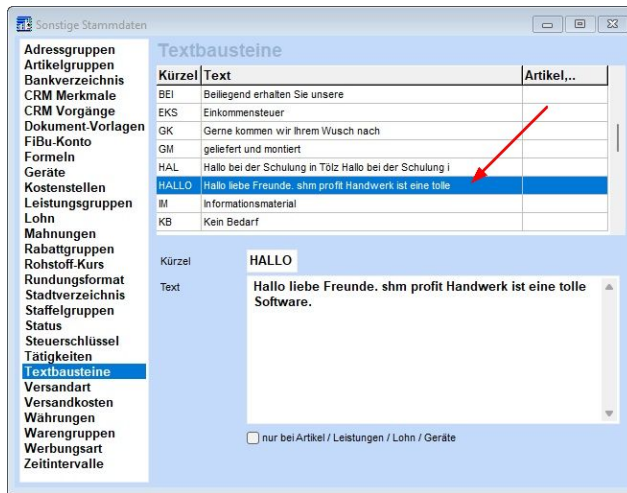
Sonstige Stammdaten

Adressgruppen
Artikelgruppen
Bankverzeichnis
CRM Merkmale
CRM Vorgänge
Dokument-Vorlagen
FiBu-Konto
Formeln
Geräte
Kostenstellen
Leistungsgruppen
Lohn
Mahnungen
Rabattgruppen
Rohstoff-Kurs
Rundungsformat
Stadtverzeichnis
Staffelgruppen
Status
Steuerschlüssel
Tätigkeiten
Textbausteine
Versandart
Versandkosten
Währungen
Warengruppen
Werbungsart
Zeitintervalle

Textbausteine

| Kürzel | Text | Artikel,.. |
|---|---|---|
| BEI | Beiliegend erhalten Sie unsere | |
| EKS | Einkommensteuer | |
| GK | Gerne kommen wir Ihrem Wusch nach | |
| GM | geliefert und montiert | |
| HAL | Hallo bei der Schulung in Tölz Hallo bei der Schulung i | |
| HALLO | Hallo liebe Freunde. shm profit Handwerk ist eine tolle | |
| IM | Informationsmaterial | |
| KB | Kein Bedarf | |

Kürzel HALLO

Text Hallo liebe Freunde. shm profit Handwerk ist eine tolle Software.

nur bei Artikel / Leistungen / Lohn / Geräte